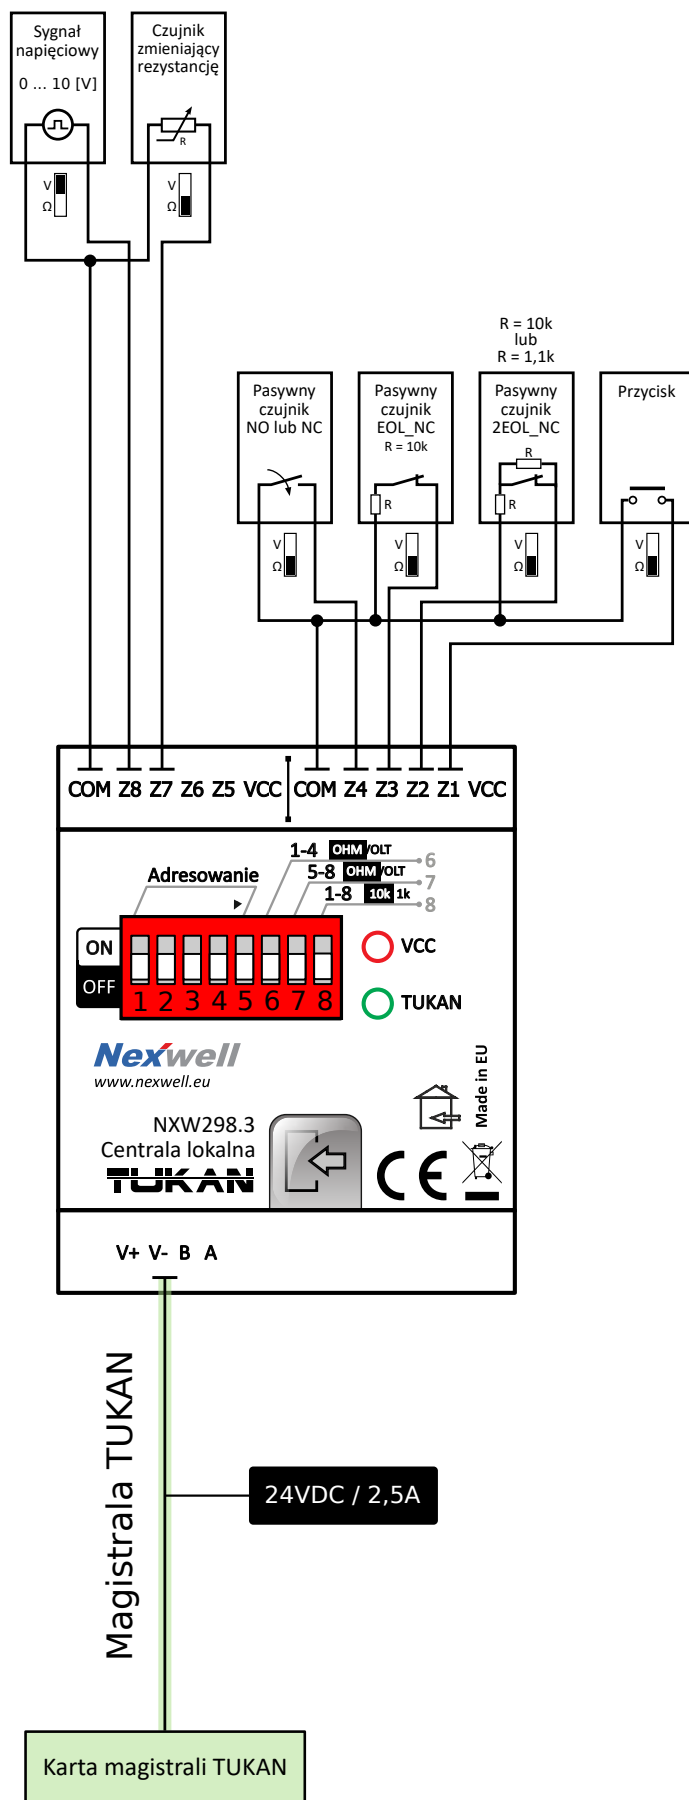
Sygnał napięciowy
0 ... 10 [V]

Czujnik zmieniający rezystancję
R

V
Ω

V
Ω

R = 10k
lub
R = 1,1k

Pasywny czujnik NO lub NC

Pasywny czujnik EOL_NC
R = 10k
R

Pasywny czujnik 2EOL_NC
R
R

Przycisk

V
Ω

V
Ω

V
Ω

V
Ω

COM Z8 Z7 Z6 Z5 VCC COM Z4 Z3 Z2 Z1 VCC

1-4 OHM VOLT 6
5-8 OHM VOLT 7
1-8 10k 1k 8

Adresowanie

ON
OFF
1 2 3 4 5 6 7 8

VCC
TUKAN

Nexwell
www.nexwell.eu

Made in EU

NXW298.3
Centrala lokalna
TUKAN

CE

V+ V- B A

Magistrala TUKAN

24VDC / 2,5A

Karta magistrali TUKAN